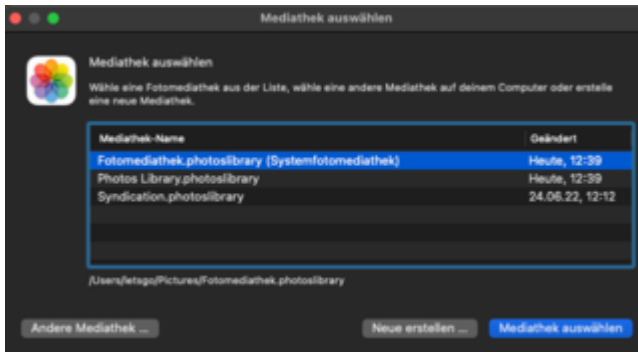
Mediathek auswählen

Mediathek auswählen

Wähle eine Fotomediathek aus der Liste, wähle eine andere Mediathek auf deinem Computer oder erstelle eine neue Mediathek.

| Mediathek-Name | Geändert |
|---|---|
| Fotomediathek.photoslibrary (Systemfotomediathek) | Heute, 12:39 |
| Photos Library.photoslibrary | Heute, 12:39 |
| Syndication.photoslibrary | 24.06.22, 12:12 |

/Users/letsgo/Pictures/Fotomediathek.photoslibrary

Andere Mediathek ...

Neue erstellen ...

Mediathek auswählen